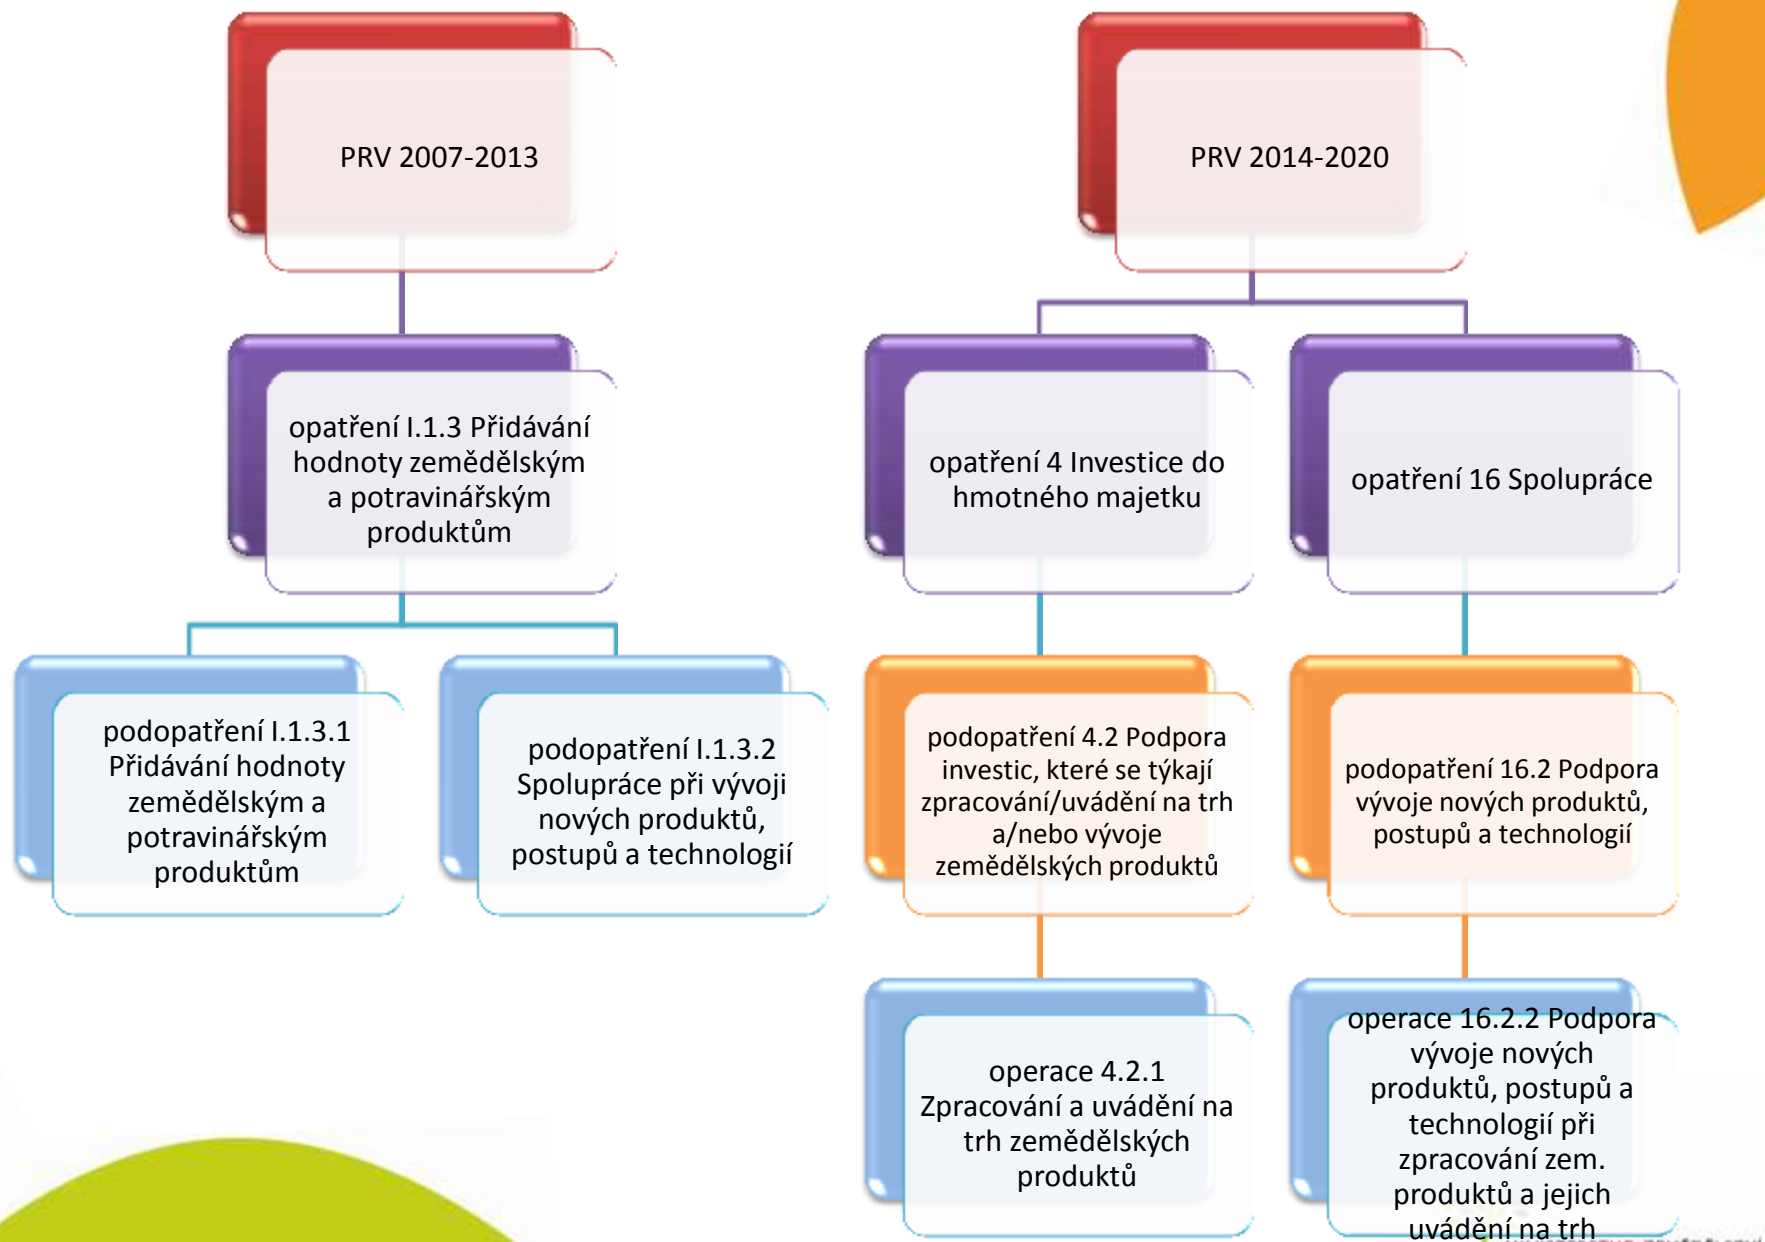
PRV 2007-2013

opatření I.1.3 Přidávání hodnoty zemědělským a potravinářským produktům

podopatření I.1.3.1 Přidávání hodnoty zemědělským a potravinářským produktům

podopatření I.1.3.2 Spolupráce při vývoji nových produktů, postupů a technologií

PRV 2014-2020

opatření 4 Investice do hmotného majetku

opatření 16 Spolupráce

podopatření 4.2 Podpora investic, které se týkají zpracování/uvádění na trh a/nebo vývoje zemědělských produktů

podopatření 16.2 Podpora vývoje nových produktů, postupů a technologií

operace 4.2.1 Zpracování a uvádění na trh zemědělských produktů

operace 16.2.2 Podpora vývoje nových produktů, postupů a technologií při zpracování zem. produktů a jejich uvádění na trh